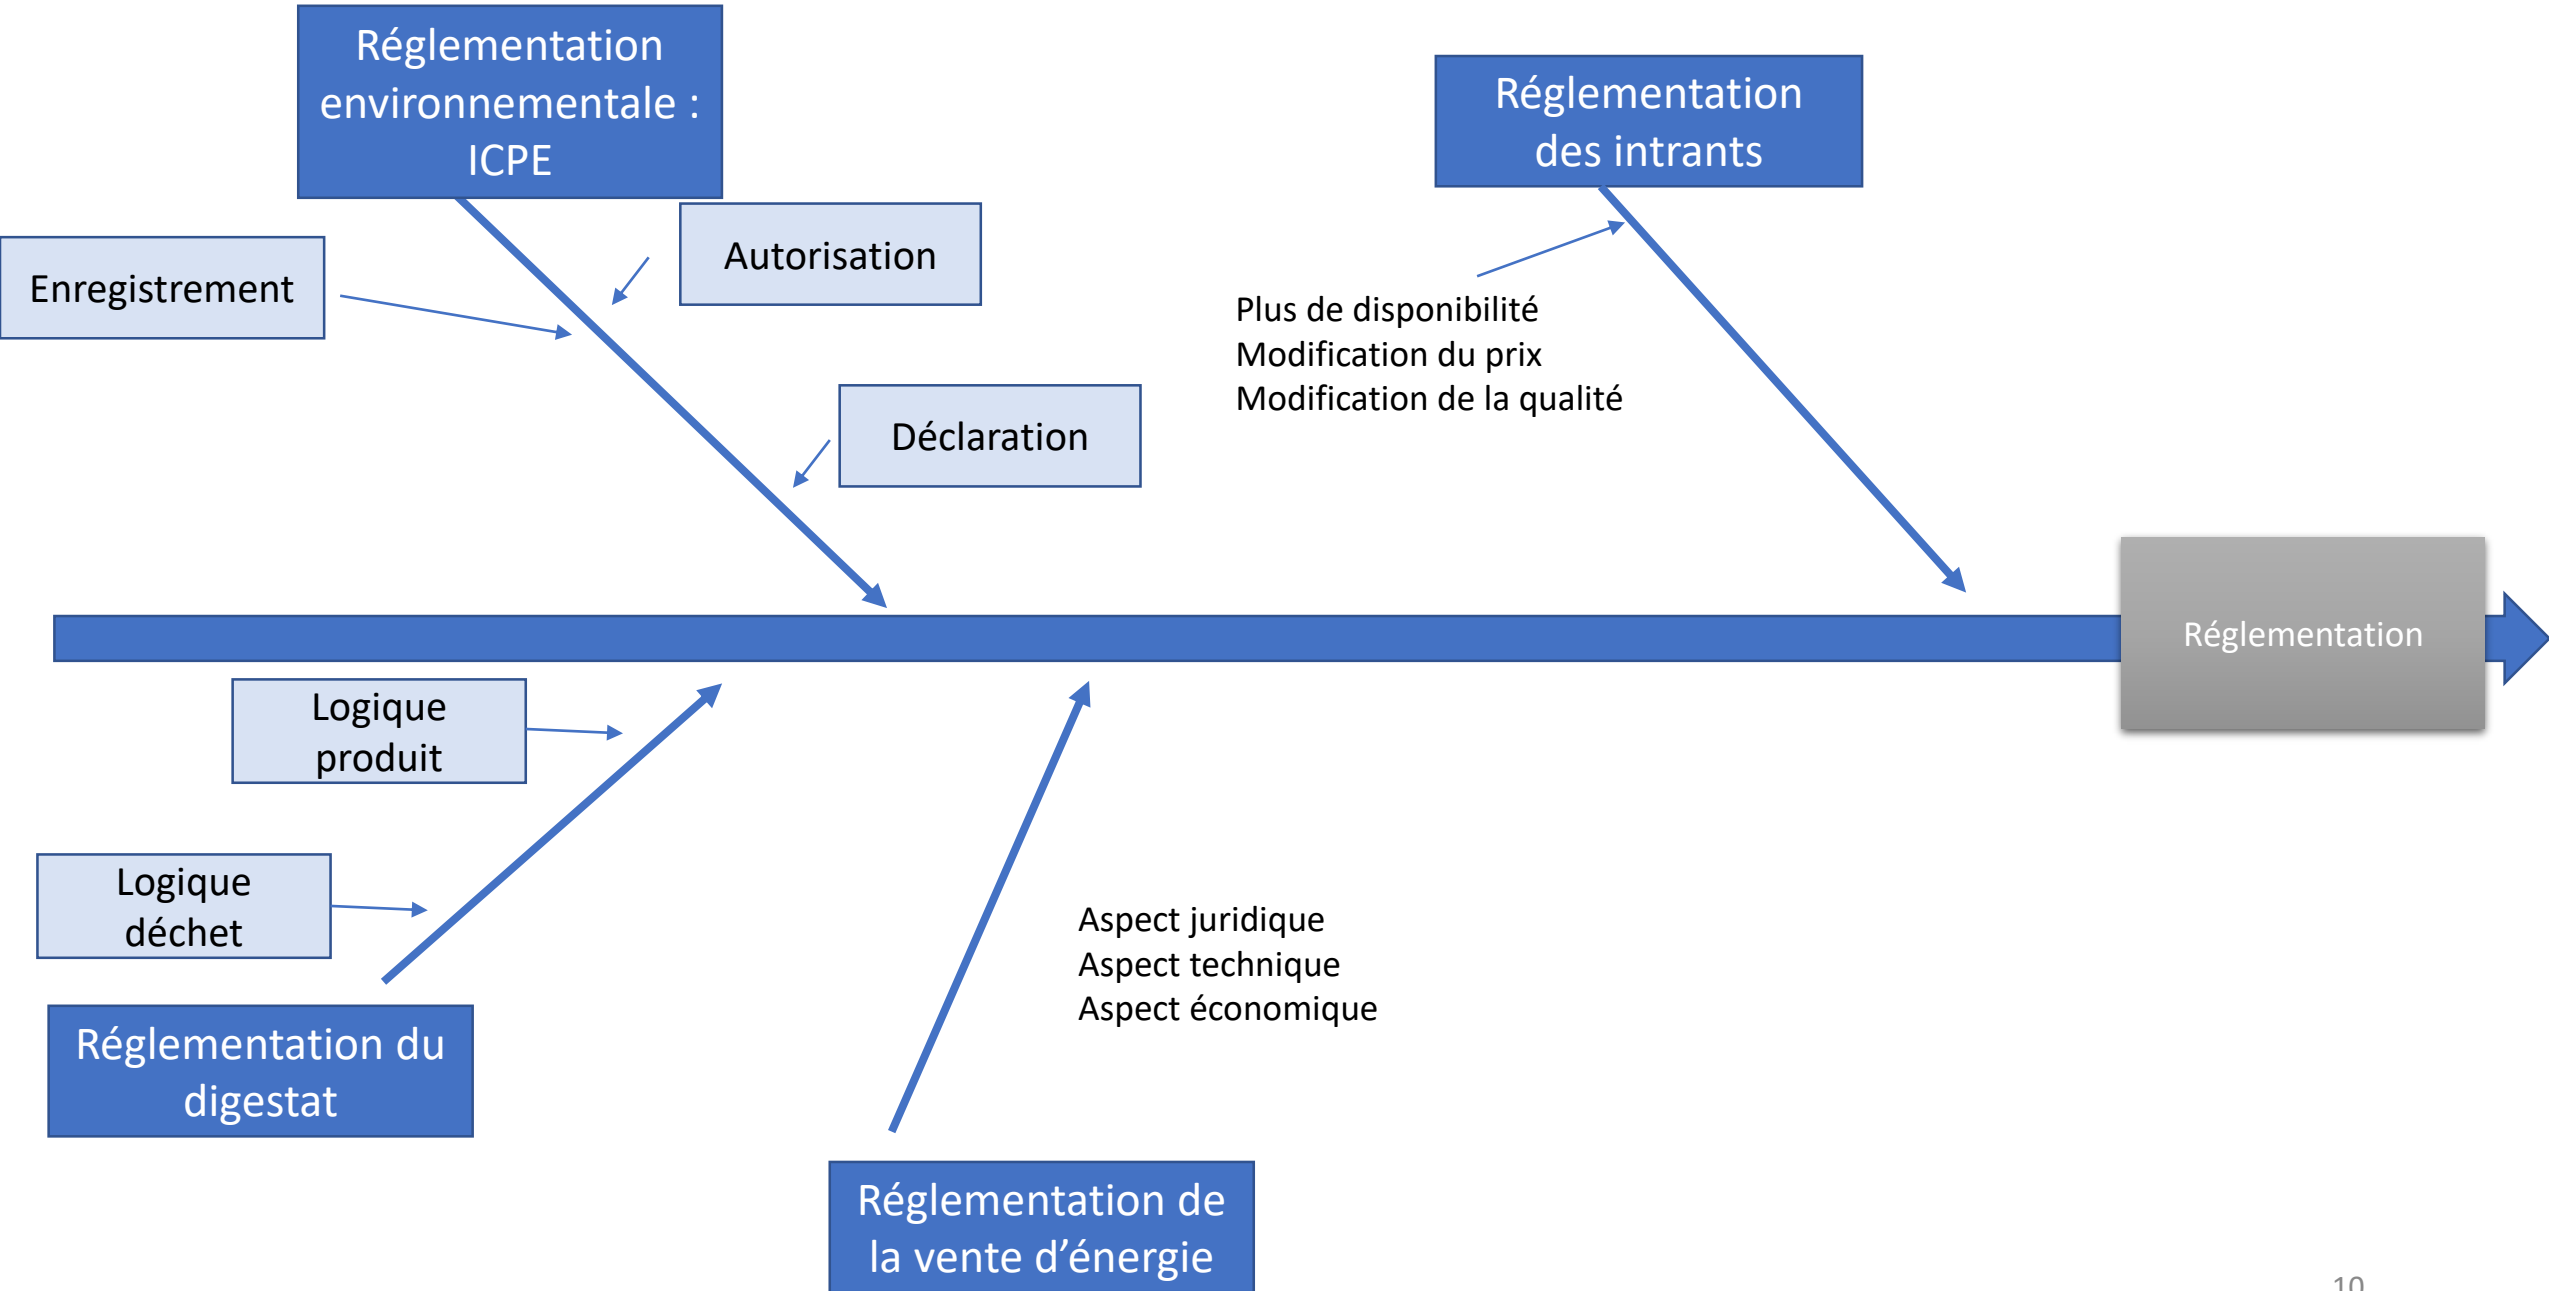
Réglementation environnementale : ICPE

Enregistrement

Autorisation

Déclaration

Réglementation des intrants

Plus de disponibilité
Modification du prix
Modification de la qualité

Réglementation

Logique produit

Logique déchet

Réglementation du digestat

Aspect juridique
Aspect technique
Aspect économique

Réglementation de la vente d’énergie

10